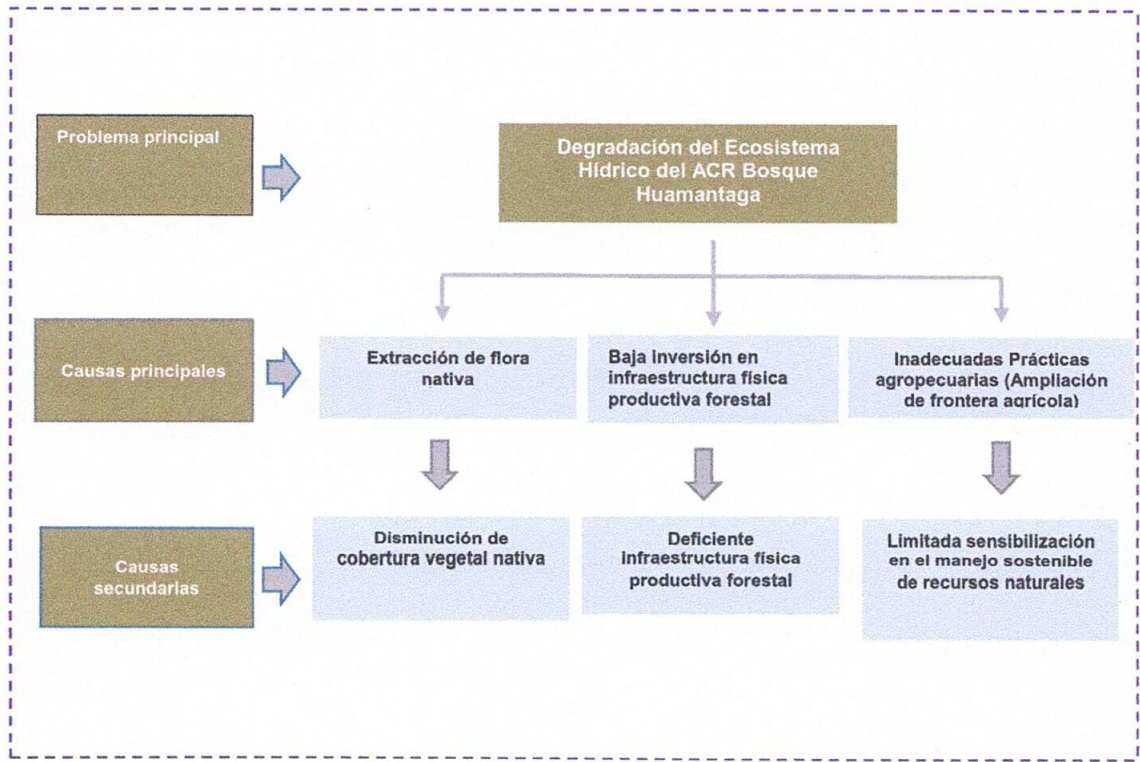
Problema principal

Degradación del Ecosistema Hídrico del ACR Bosque Huamantaga

Causas principales

Extracción de flora nativa

Baja inversión en infraestructura física productiva forestal

Inadecuadas Prácticas agropecuarias (Ampliación de frontera agrícola)

Causas secundarias

Disminución de cobertura vegetal nativa

Deficiente infraestructura física productiva forestal

Limitada sensibilización en el manejo sostenible de recursos naturales